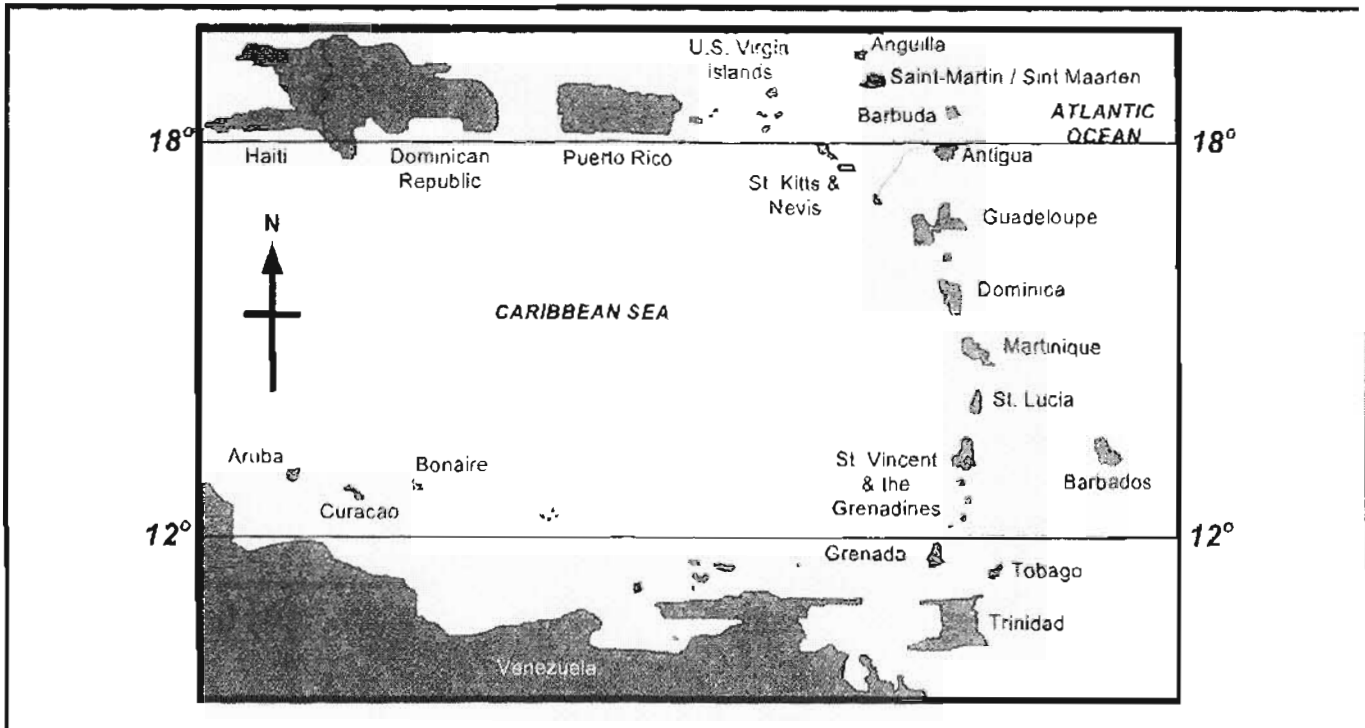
U.S. Virgin islands
Anguilla
Saint-Martin / Sint Maarten
Barbuda
ATLANTIC OCEAN
18°
18°
Haiti
Dominican Republic
Puerto Rico
St Kitts & Nevis
Antigua
Guadeloupe
N
Dominica
CARIBBEAN SEA
Martinique
St. Lucia
Aruba
Bonaire
St Vincent & the Grenadines
Barbados
Curacao
12°
12°
Grenada
Tobago
Trinidad
Venezuela